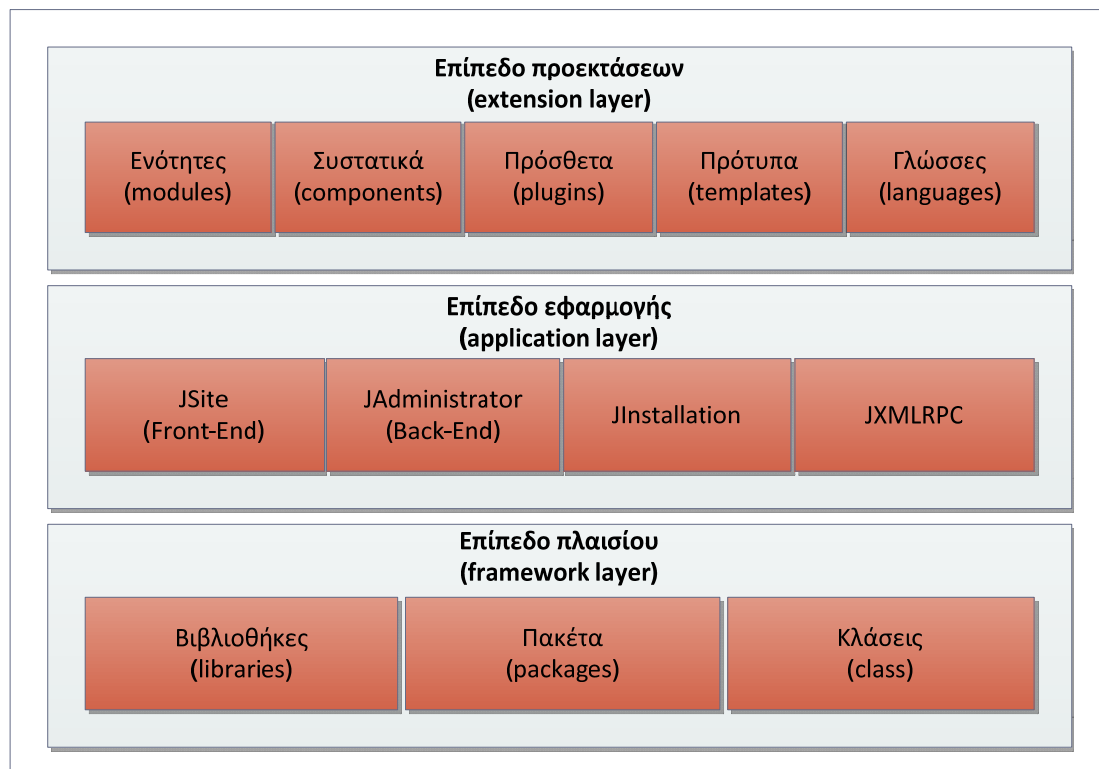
Επίπεδο προεκτάσεων
(extension layer)

Ενότητες
(modules)

Συστατικά
(components)

Πρόσθετα
(plugins)

Πρότυπα
(templates)

Γλώσσες
(languages)

Επίπεδο εφαρμογής
(application layer)

JSite
(Front-End)

JAdministrator
(Back-End)

JInstallation

JXMLRPC

Επίπεδο πλαισίου
(framework layer)

Βιβλιοθήκες
(libraries)

Πακέτα
(packages)

Κλάσεις
(class)